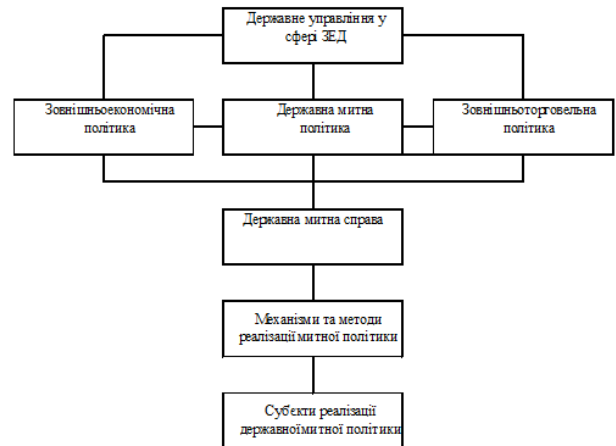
Державне управління у сфері ЗЕД

Зовнішньоекономічна політика

Державна митна політика

Зовнішньоторговельна політика

Державна митна справа

Механізми та методи реалізації митної політики

Суб'єкти реалізації державноїмитної політики